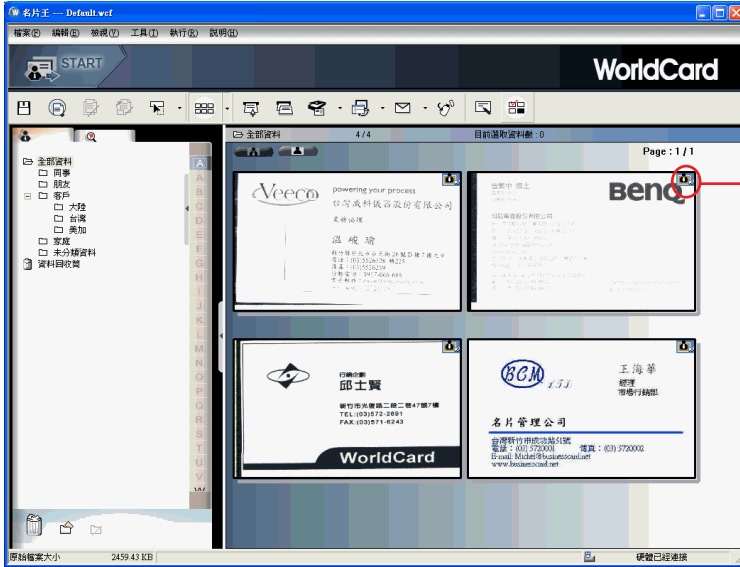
名片王 --- Default.wcf

檔案(F) 編輯(E) 檢視(V) 工具(T) 執行(R) 說明(H)

START

WorldCard

全部資料

同事
朋友
客戶
大陸
台灣
美加
家庭
未分類資料
資料回收筒

A B C D E F G H I J K L M N O P Q R S T U V W

全部資料 4 / 4 目前選取資料數 : 0

Page : 1 / 1

Veeco powering your process
台灣威科儀器股份有限公司
業務協理
溫 峻 瑜

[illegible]

BenQ

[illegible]

行銷企劃
邱士賢
新竹市光復路二段二巷47號7樓
TEL:(03)572-2601
FAX:(03)571-6243

WorldCard

BCM
王海華
經理
市場行銷部

名片管理公司
台灣新竹市虎坡路9號
電話：(03) 5720001 傳真：(03) 5720002
E-mail: Michel@businesscard.net
www.businesscard.net

原始檔案大小 2459.43 KB 硬體已經連接